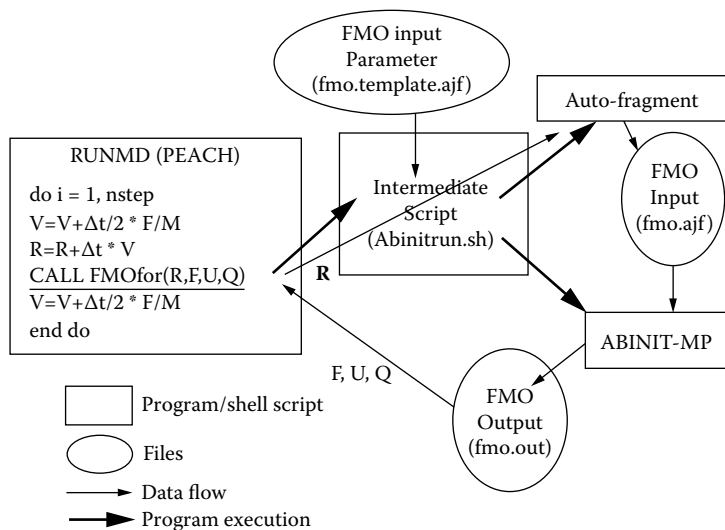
FMO input Parameter (fmo.template.ajf)

Auto-fragment

RUNMD (PEACH)

do i = 1, nstep
V=V+Δt/2 * F/M
R=R+Δt * V
CALL FMOfor(R,F,U,Q)
V=V+Δt/2 * F/M
end do

Intermediate Script (Abinitrun.sh)

FMO Input (fmo.ajf)

R

ABINIT-MP

F, U, Q

FMO Output (fmo.out)

Program/shell script

Files

Data flow

Program execution